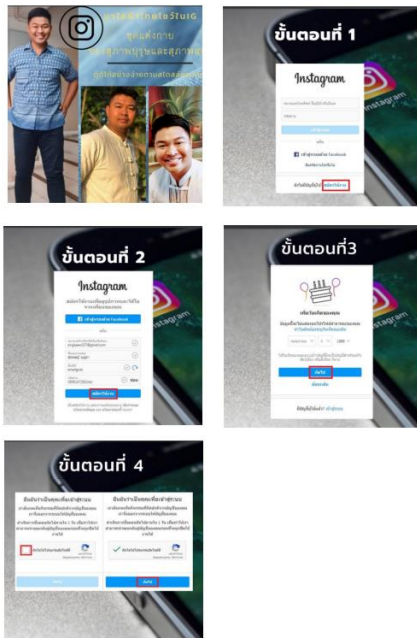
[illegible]
ชุดแต่งกาย
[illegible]

ขั้นตอนที่ 1
Instagram
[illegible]
หรือ
เข้าสู่ระบบด้วย Facebook
ลืมรหัสผ่านใช่ไหม
มีบัญชีหรือไม่? สมัครใช้งาน

ขั้นตอนที่ 2
Instagram
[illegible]
เข้าสู่ระบบด้วย Facebook
หรือ
สมัครใช้งาน

ขั้นตอนที่3
เพิ่มวันเกิดของคุณ
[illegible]
ถัดไป
ย้อนกลับ
มีบัญชีผู้ใช้แล้วใช่ไหม เข้าสู่ระบบ

ขั้นตอนที่ 4
ยืนยันว่าเป็นของจริงเพื่อความปลอดภัยของบัญชี
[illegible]
ยืนยันว่าเป็นของจริงเพื่อความปลอดภัยของบัญชี
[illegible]
ถัดไป
ถัดไป